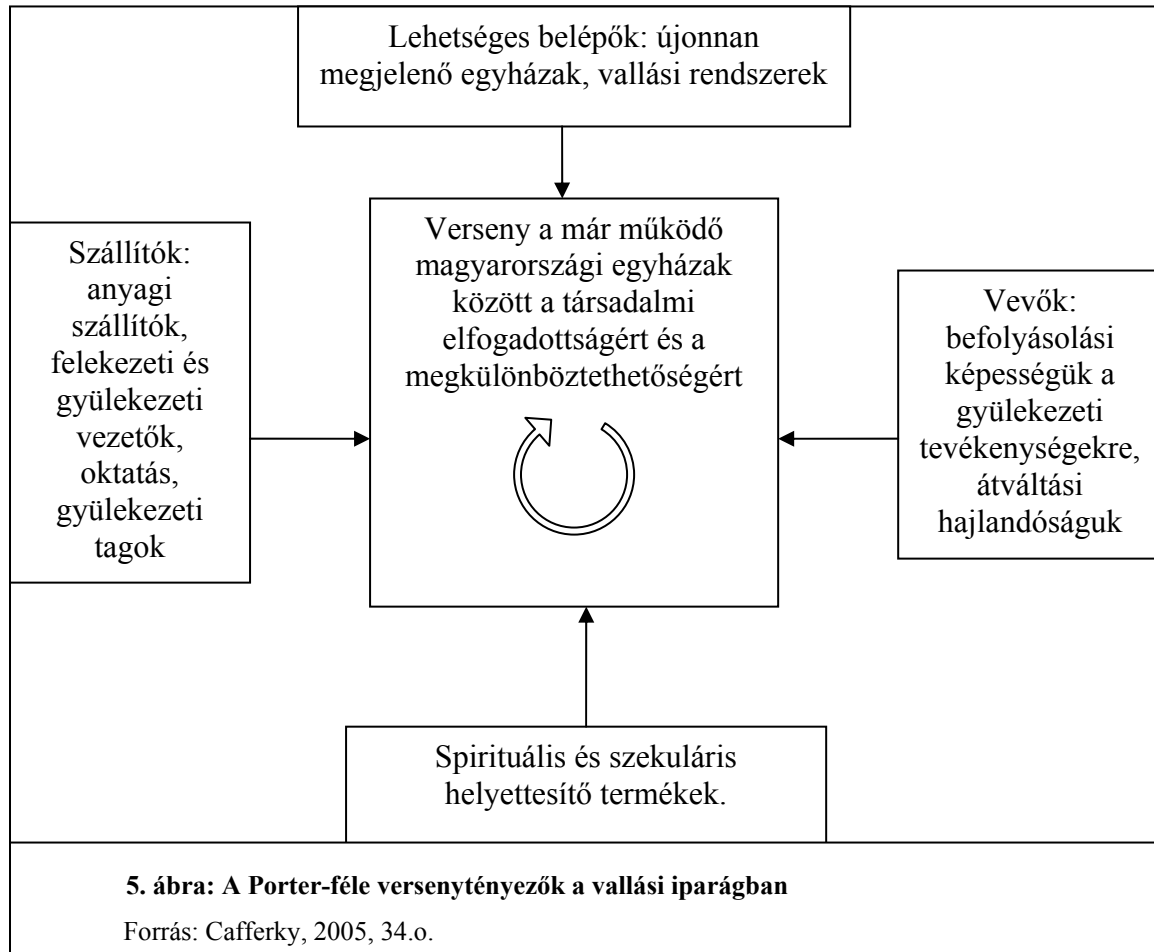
Lehetséges belépők: újonnan megjelenő egyházak, vallási rendszerek

Szállítók: anyagi szállítók, felekezeti és gyülekezeti vezetők, oktatás, gyülekezeti tagok

Verseny a már működő magyarországi egyházak között a társadalmi elfogadottságért és a megkülönböztethetőségért

Vevők: befolyásolási képességük a gyülekezeti tevékenységekre, átváltási hajlandóságuk

Spirituális és szekuláris helyettesítő termékek.

5. ábra: A Porter-féle versenytényezők a vallási iparágban

Forrás: Cafferky, 2005, 34.o.